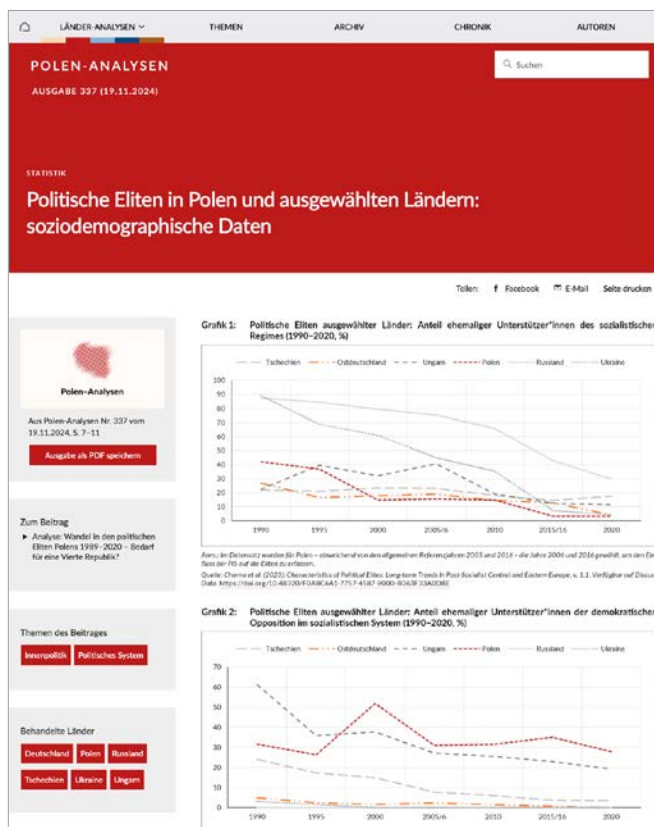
LÄNDER-ANALYSEN THEMEN ARCHIV CHRONIK AUTOREN

POLEN-ANALYSEN

AUSGABE 337 (19.11.2024)

Suchen

STATISTIK

Politische Eliten in Polen und ausgewählten Ländern: soziodemographische Daten

Teilen: Facebook E-Mail Seite drucken

Polen-Analysen

Aus Polen-Analysen Nr. 337 vom 19.11.2024, S. 7–11

Ausgabe als PDF speichern

Zum Beitrag

▶ Analyse: Wandel in den politischen Eliten Polens 1989–2020 – Bedarf für eine Vierte Republik?

Themen des Beitrages

Innenpolitik Politisches System

Behandelte Länder

Deutschland Polen Russland Tschechien Ukraine Ungarn

Grafik 1: Politische Eliten ausgewählter Länder: Anteil ehemaliger Unterstützer*innen des sozialistischen Regimes (1990–2020, %)

Tschechien Ostdeutschland Ungarn Polen Russland Ukraine

100 90 80 70 60 50 40 30 20 10 0

1990 1995 2000 2005/6 2010 2015/16 2020

Anm.: Im Datensatz wurden für Polen – abweichend von den allgemeinen Referenzjahren 2005 und 2016 – die Jahre 2006 und 2016 gewählt, um den Einfluss der PiS auf die Eliten zu erfassen.

Quelle: Cherne et al (2023) Characteristics of Political Elites: Long-term Trends in Post-Socialist Central and Eastern Europe, v. 1.1. Verfügbar auf Discus Data: https://doi.org/10.48320/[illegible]

Grafik 2: Politische Eliten ausgewählter Länder: Anteil ehemaliger Unterstützer*innen der demokratischen Opposition im sozialistischen System (1990–2020, %)

Tschechien Ostdeutschland Ungarn Polen Russland Ukraine

70 60 50 40 30 20 10 0

1990 1995 2000 2005/6 2010 2015/16 2020